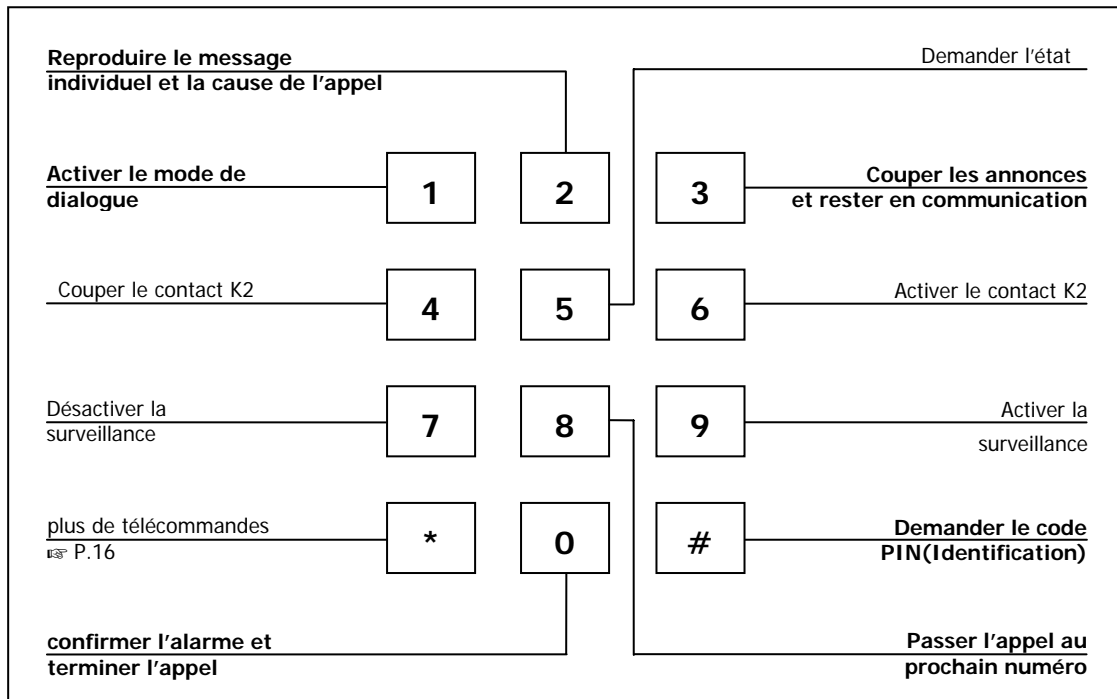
Reproduire le message individuel et la cause de l'appel

Demander l'état

Activer le mode de dialogue

1

2

3

Couper les annonces et rester en communication

Couper le contact K2

4

5

6

Activer le contact K2

Désactiver la surveillance

7

8

9

Activer la surveillance

plus de télécommandes ☞ P.16

*

0

#

Demander le code PIN(Identification)

confirmer l'alarme et terminer l'appel

Passer l'appel au prochain numéro